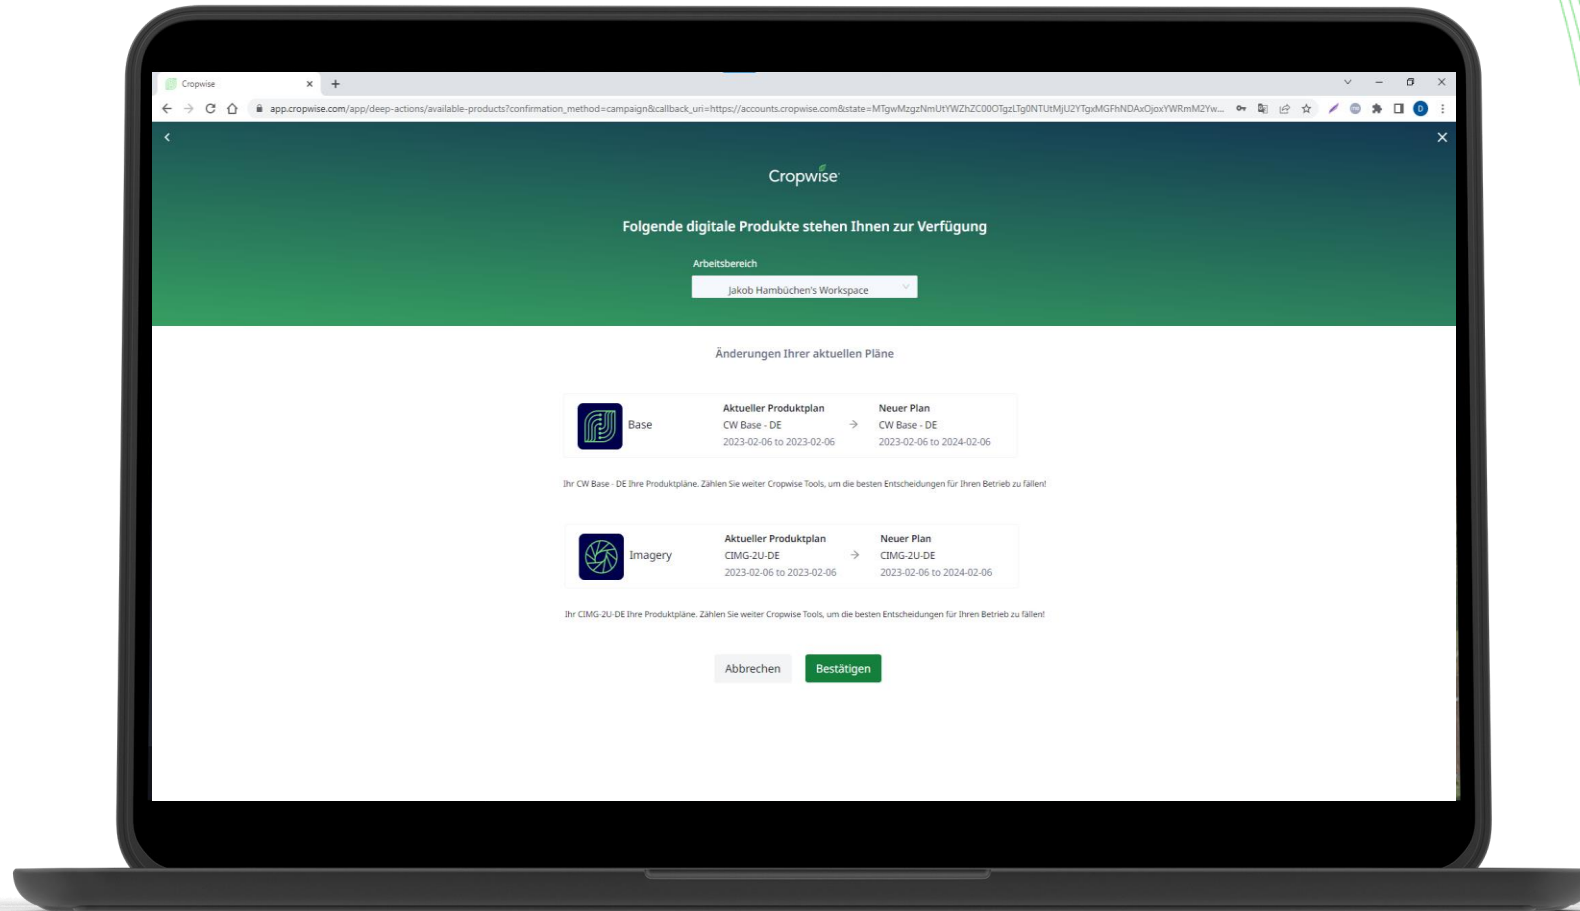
Cropwise

app.cropwise.com/app/deep-actions/available-products?confirmation_method=campaign&callback_uri=https://accounts.cropwise.com&state=MTgwMzgzNmUtYWZhZC00OTgzLTg0NTUtMjU2YTgxMGFhNDAxOjoxYWRmM2Yw...

Cropwise

Folgende digitale Produkte stehen Ihnen zur Verfügung

Arbeitsbereich

Jakob Hambüchen's Workspace

Änderungen Ihrer aktuellen Pläne

Base

Aktueller Produktplan
CW Base - DE
2023-02-06 to 2023-02-06

Neuer Plan
CW Base - DE
2023-02-06 to 2024-02-06

Ihr CW Base - DE Ihre Produktpläne. Zählen Sie weiter Cropwise Tools, um die besten Entscheidungen für Ihren Betrieb zu fällen!

Imagery

Aktueller Produktplan
CIMG-2U-DE
2023-02-06 to 2023-02-06

Neuer Plan
CIMG-2U-DE
2023-02-06 to 2024-02-06

Ihr CIMG-2U-DE Ihre Produktpläne. Zählen Sie weiter Cropwise Tools, um die besten Entscheidungen für Ihren Betrieb zu fällen!

Abbrechen

Bestätigen